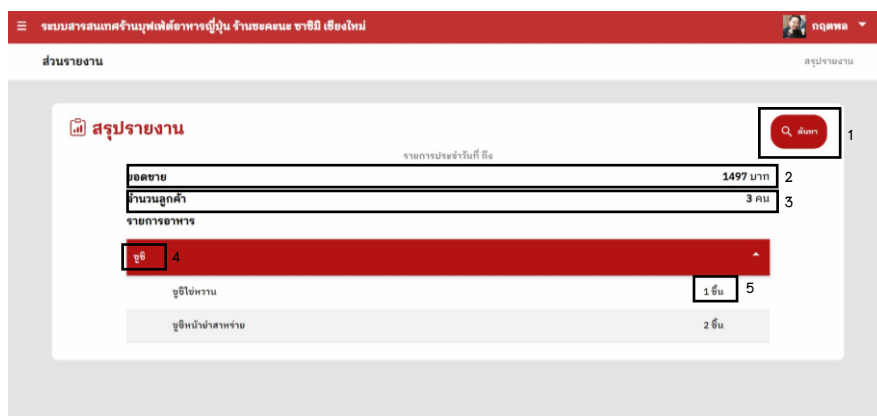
☰ ระบบสารสนเทศร้านบุฟเฟ่ต์อาหารญี่ปุ่น ร้านซะคะนะ ซาชิมิ เชียงใหม่

กฤตพล

ส่วนรายงาน

สรุปรายงาน

สรุปรายงาน

ค้นหา

1

รายการประจำวันที่ ถึง

ยอดขาย 1497 บาท 2

จำนวนลูกค้า 3 คน 3

รายการอาหาร

ซูชิ 4

ซูชิไข่หวาน 1 ชิ้น 5

ซูชิหน้ายำสาหร่าย 2 ชิ้น